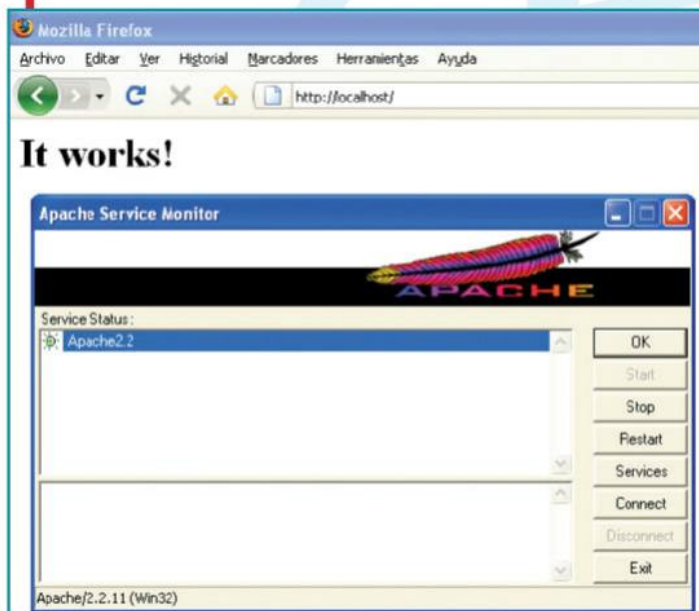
Mozilla Firefox

Archivo Editar Ver Historial Marcadores Herramientas Ayuda

http://localhost/

It works!

Apache Service Monitor

APACHE

Service Status :

Apache2.2

OK

Start

Stop

Restart

Services

Connect

Disconnect

Exit

Apache/2.2.11 (Win32)